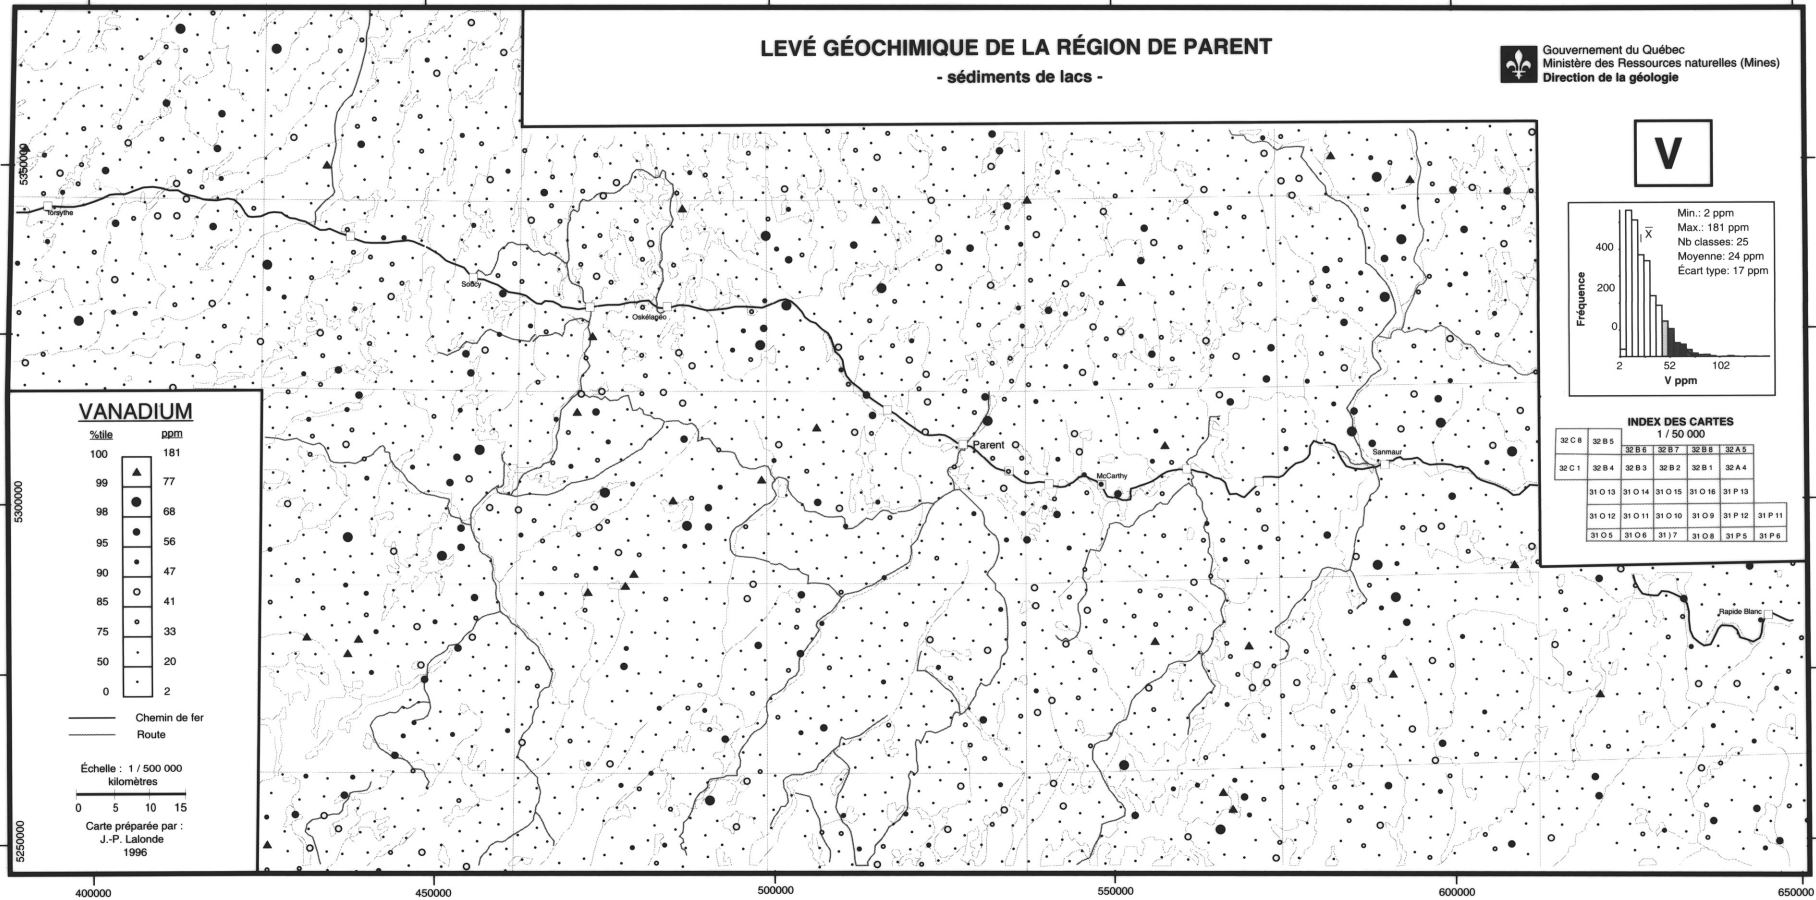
LEVÉ GÉOCHIMIQUE DE LA RÉGION DE PARENT
- sédiments de lacs -

Gouvernement du Québec
Ministère des Ressources naturelles (Mines)
Direction de la géologie

V

Min.: 2 ppm
Max.: 181 ppm
Nb classes: 25
Moyenne: 24 ppm
Écart type: 17 ppm

$\overline{X}$

400
200
0
Fréquence
2 52 102
V ppm

INDEX DES CARTES
1 / 50 000

| 32 C 8 | 32 B 5 | | | | | |
|---|---|---|---|---|---|---|
| | 32 B 6 | 32 B 7 | 32 B 8 | 32 A 5 | | |
| 32 C 1 | 32 B 4 | 32 B 3 | 32 B 2 | 32 B 1 | 32 A 4 | |
| | 31 O 13 | 31 O 14 | 31 O 15 | 31 O 16 | 31 P 13 | |
| | 31 O 12 | 31 O 11 | 31 O 10 | 31 O 9 | 31 P 12 | 31 P 11 |
| | 31 O 5 | 31 O 6 | 31 ) 7 | 31 O 8 | 31 P 5 | 31 P 6 |

VANADIUM

| %tile | ppm |
|---|---|
| 100 | 181 |
| 99 | 77 |
| 98 | 68 |
| 95 | 56 |
| 90 | 47 |
| 85 | 41 |
| 75 | 33 |
| 50 | 20 |
| 0 | 2 |

Chemin de fer
Route

Échelle : 1 / 500 000
kilomètres
0 5 10 15

Carte préparée par :
J.-P. Lalonde
1996

Forsythe
Soucy
Oskélanéo
Parent
McCarthy
Sanmaur
Rapide Blanc

5350000
5300000
5250000
400000
450000
500000
550000
600000
650000